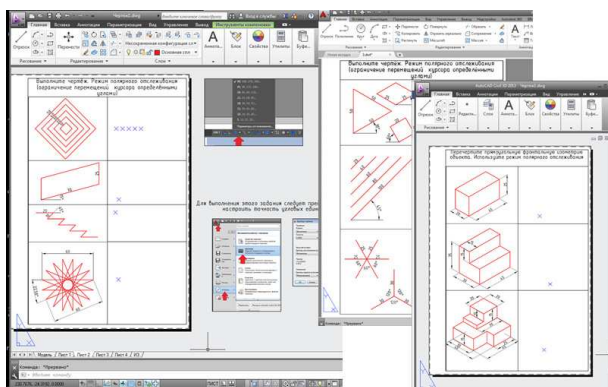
Главная Вставка Аннотации Параметризация Вид Управление Вывод Инструменты компоновки

Отрезок Полилиния Круг Дуга

Перенести

Несохраненная конфигурация слоя

Основные слои

Аннотации

Блок

Свойства

Утилиты

Буфер

Рисование

Редактирование

Слои

Выполнить чертеж. Режим полярного отслеживания (ограничение перемещений курсора определенными углами)

Для выполнения этого задания следует произвести настройку точности угловых объектов

Модель / Лист1 / Лист2 / Лист3 / Лист4 / A3 /

Команда: *Прервано*

Команда:

Выполнить чертеж. Режим полярного отслеживания (ограничение перемещений курсора определенными углами)

AutoCAD Civil 3D 2012 Чертеж2.dwg

Главная Вставка Аннотации Вид

Рисование

Редактирование

Слои

Блок

Свойства

Утилиты

Буфер

Построение прямоугольных фронтальных диметрии объекта. Используйте режим полярного отслеживания

Команда: *Прервано*